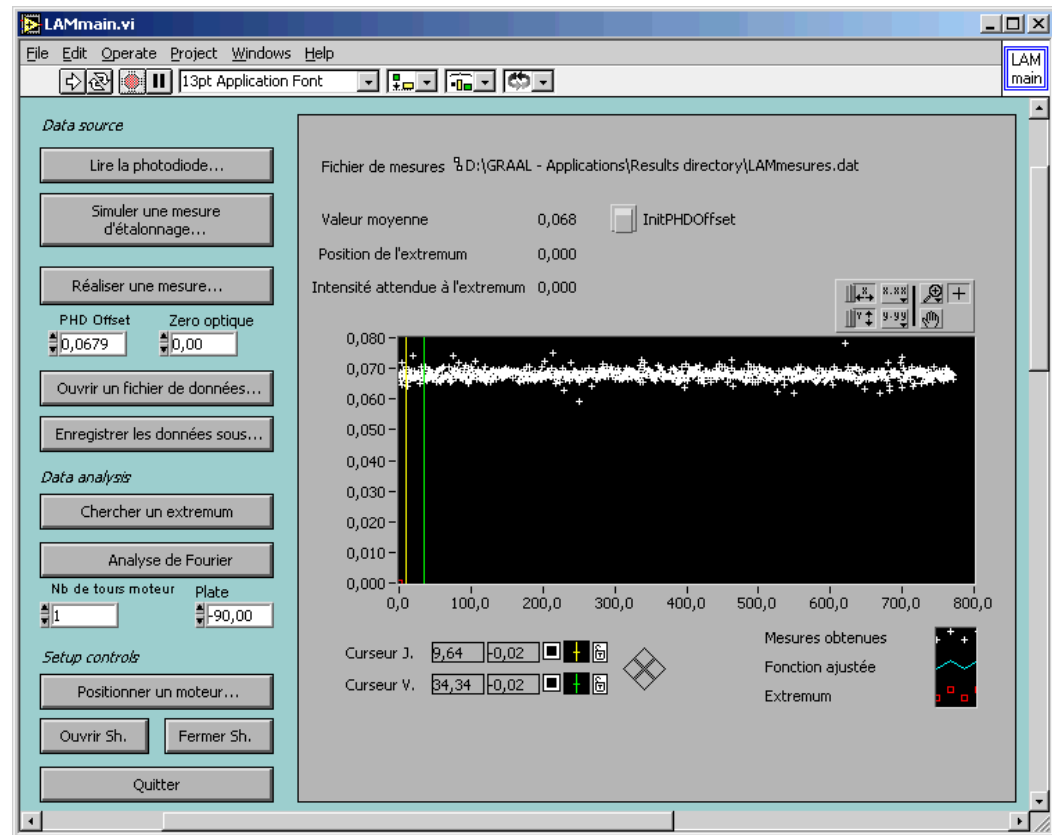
LAMmain.vi

File Edit Operate Project Windows Help

13pt Application Font

LAM main

Data source

Lire la photodiode...

Simuler une mesure d'étalonnage...

Réaliser une mesure...

PHD Offset
0,0679

Zero optique
0,00

Ouvrir un fichier de données...

Enregistrer les données sous...

Data analysis

Chercher un extremum

Analyse de Fourier

Nb de tours moteur
1

Plate
-90,00

Setup controls

Positionner un moteur...

Ouvrir Sh.

Fermer Sh.

Quitter

Fichier de mesures D:\GRAAL - Applications\Results directory\LAMmesures.dat

Valeur moyenne 0,068

InitPHDOffset

Position de l'extremum 0,000

Intensité attendue à l'extremum 0,000

x.xx
y.yy

0,080
0,070
0,060
0,050
0,040
0,030
0,020
0,010
0,000

0,0 100,0 200,0 300,0 400,0 500,0 600,0 700,0 800,0

Curseur J. 9,64 -0,02

Curseur V. 34,34 -0,02

Mesures obtenues

Fonction ajustée

Extremum